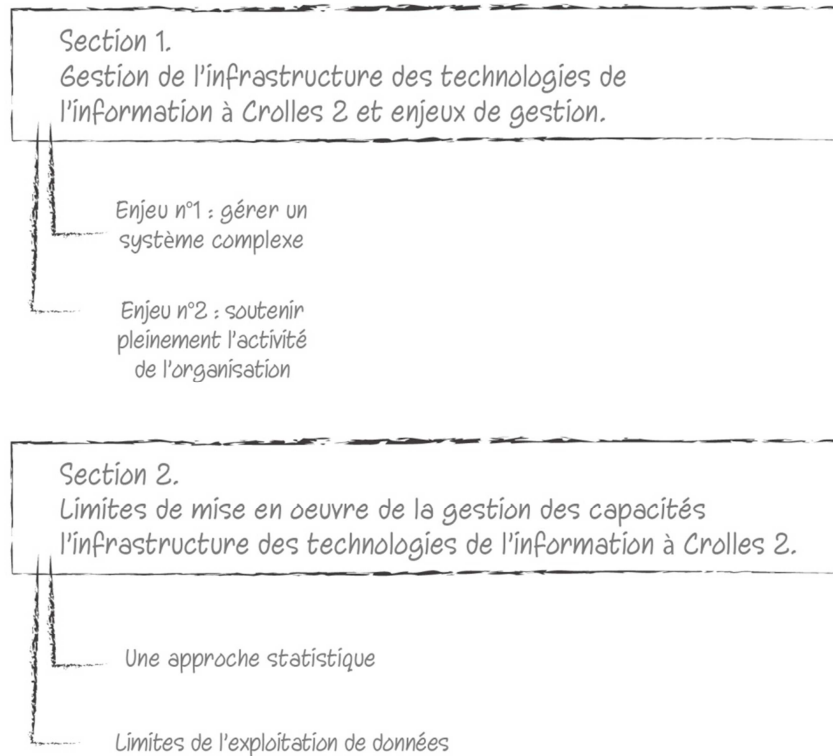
Section 1.
Gestion de l'infrastructure des technologies de l'information à Crolles 2 et enjeux de gestion.

Enjeu n°1 : gérer un système complexe

Enjeu n°2 : soutenir pleinement l'activité de l'organisation

Section 2.
Limites de mise en oeuvre de la gestion des capacités l'infrastructure des technologies de l'information à Crolles 2.

Une approche statistique

Limites de l'exploitation de données